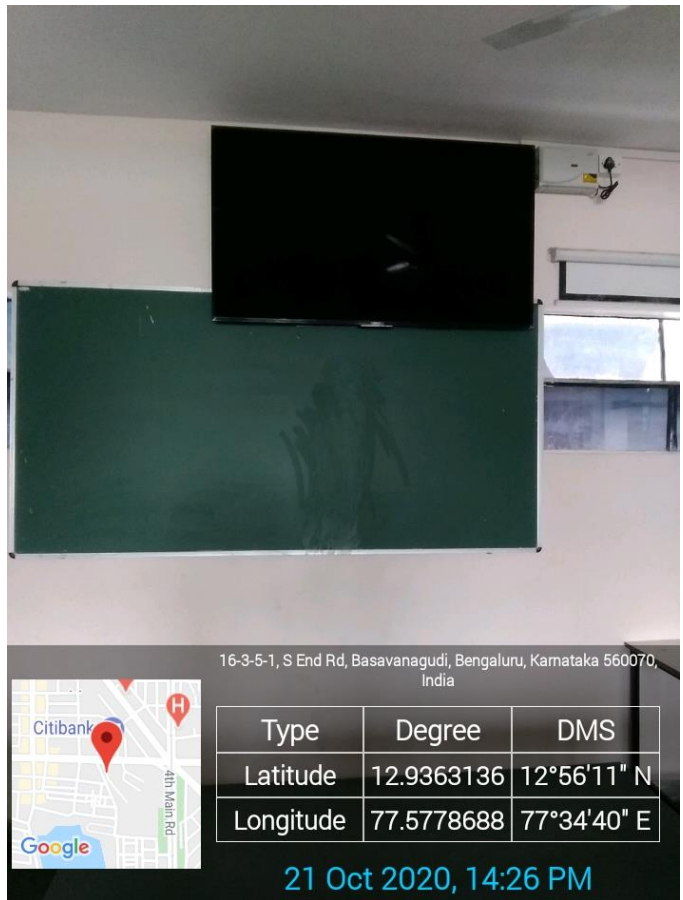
Citibank

4th Main Rd

Google

16-3-5-1, S End Rd, Basavanagudi, Bengaluru, Karnataka 560070, India

| Type | Degree | DMS |
|---|---|---|
| Latitude | 12.9363136 | 12°56'11" N |
| Longitude | 77.5778688 | 77°34'40" E |

21 Oct 2020, 14:26 PM